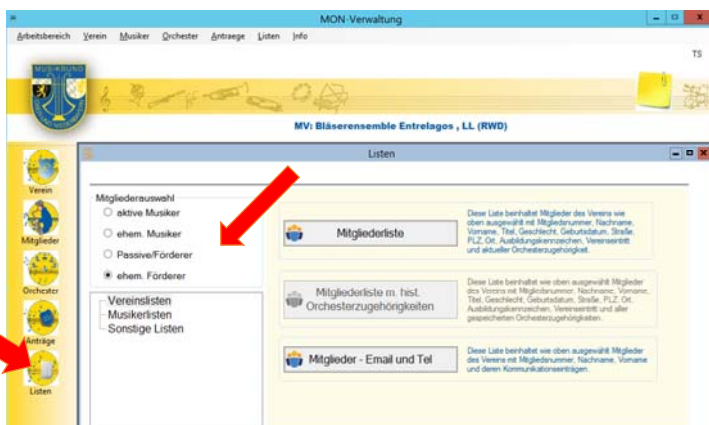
MON-Verwaltung

Arbeitsbereich Verein Musiker Orchester Antraege Listen Info

TS

MUSIKBUND

MV: Bläserensemble Entrelagos , LL (RWD)

Verein

Mitglieder

Orchester

Anträge

Listen

Listen

Mitgliederauswahl
aktive Musiker
ehem. Musiker
Passive/Förderer
ehem. Förderer

Vereinslisten
Musikerlisten
Sonstige Listen

Mitgliederliste

Diese Liste beinhaltet Mitglieder des Vereins wie oben ausgewählt mit Mitgliedernummer, Nachname, Vorname, Titel, Geschlecht, Geburtsdatum, Straße, PLZ, Ort, Ausbildungskennzeichen, Vereinseintritt und aktueller Orchesterzugehörigkeit.

Mitgliederliste m. hist. Orchesterzugehörigkeiten

Diese Liste beinhaltet wie oben ausgewählt Mitglieder des Vereins mit Mitgliedernummer, Nachname, Vorname, Titel, Geschlecht, Geburtsdatum, Straße, PLZ, Ort, Ausbildungskennzeichen, Vereinseintritt und aller gespeicherten Orchesterzugehörigkeiten.

Mitglieder - Email und Tel

Diese Liste beinhaltet wie oben ausgewählt Mitglieder des Vereins mit Mitgliedernummer, Nachname, Vorname und deren Kommunikationseinträgen.